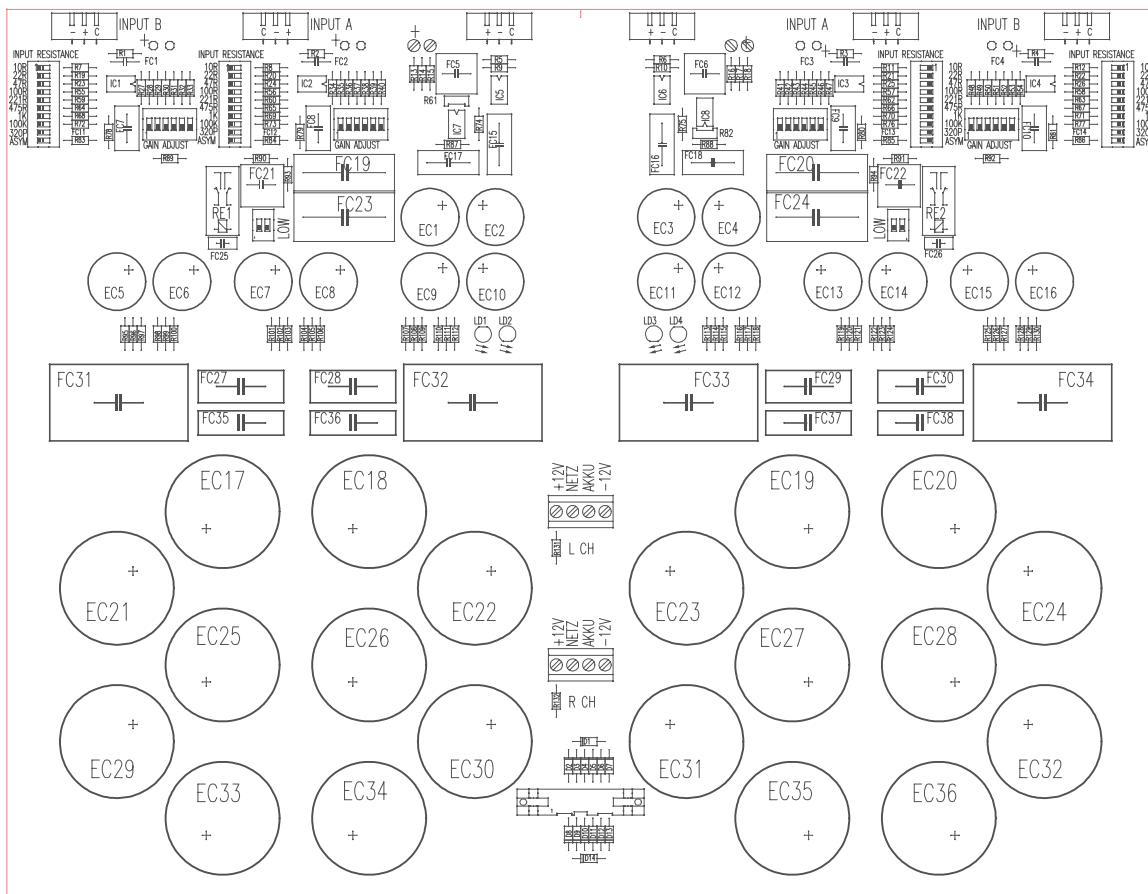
INPUT B
- + C
INPUT RESISTANCE
10R
22R
47R
100R
221R
475R
1K
100K
320P
ASYM
R1
FC1
R7
R19
R23
R53
R59
R64
R68
R72
FC11
R83
IC1
FC7
R78
GAIN ADJUST
R89

INPUT A
C - +
INPUT RESISTANCE
10R
22R
47R
100R
221R
475R
1K
100K
320P
ASYM
R2
FC2
R8
R20
R24
R56
R60
R65
R69
R73
FC12
R84
IC2
R79
FC8
GAIN ADJUST

+ - C
FC5
R5
R9
R61
IC5
IC7
R74
R87
FC17
FC15

R90
FC19
FC21
R93
RE1
LOW
FC23
FC25
EC1
EC2

EC5
EC6
EC7
EC8
EC9
EC10
LD1
LD2

FC31
FC27
FC35
FC28
FC36
FC32

+ - C
R6
R10
FC6
IC6
IC8
R82
R75
R88
FC16
FC18

INPUT A
- + C
FC3
R3
INPUT RESISTANCE
10R
22R
47R
100R
221R
475R
1K
100K
320P
ASYM
R11
R21
R25
R57
R62
R66
R70
R76
FC13
R85
IC3
FC9
R80
GAIN ADJUST

INPUT B
- + C
FC4
R4
INPUT RESISTANCE
10R
22R
47R
100R
221R
475R
1K
100K
320P
ASYM
R12
R22
R26
R58
R63
R67
R71
R77
FC14
R86
IC4
FC10
R81
GAIN ADJUST
R92

R91
FC20
FC22
R94
RE2
LOW
FC24
FC26
EC3
EC4

EC11
EC12
LD3
LD4
EC13
EC14
EC15
EC16

FC33
FC29
FC37
FC30
FC38
FC34

EC17
EC18
+12V
NETZ
AKKU
-12V
R131
L CH
EC19
EC20
EC21
EC22
EC23
EC24
EC25
EC26
+12V
NETZ
AKKU
-12V
R132
R CH
EC27
EC28
EC29
EC30
D1
EC31
EC32
EC33
EC34
D14
EC35
EC36